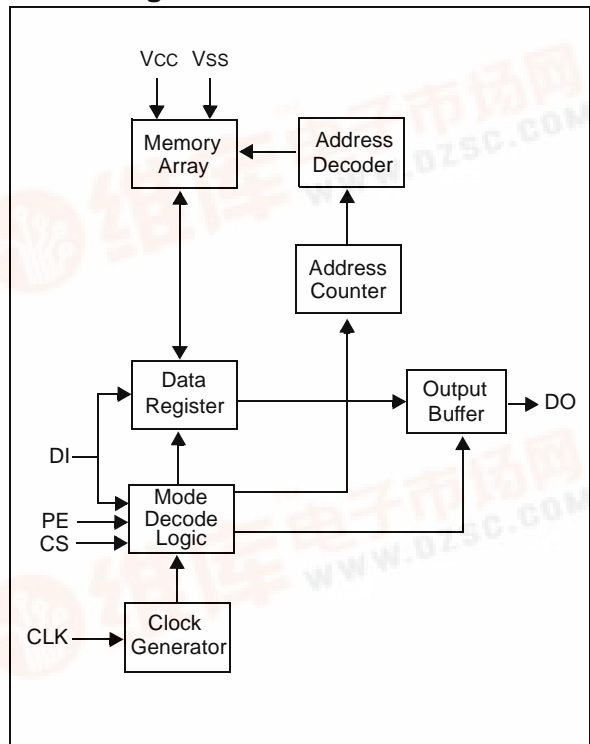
Vcc Vss

Memory Array

Address Decoder

Address Counter

Data Register

Output Buffer

DO

DI

Mode Decode Logic

PE

CS

Clock Generator

CLK

维库电子市场网 WWW.DZSC.COM

维库电子市场网 WWW.DZSC.COM